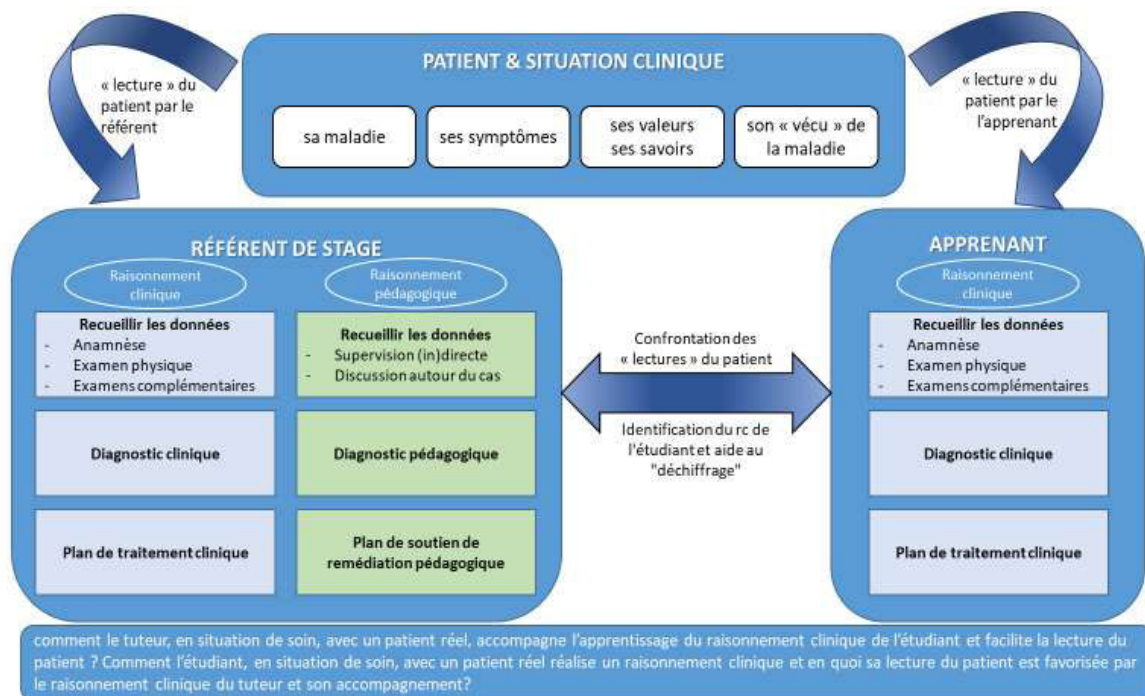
« lecture » du patient par le référent

PATIENT & SITUATION CLINIQUE

sa maladie

ses symptômes

ses valeurs ses savoirs

son « vécu » de la maladie

« lecture » du patient par le l'apprenant

RÉFÉRENT DE STAGE

Raisonnement clinique

Raisonnement pédagogique

Recueillir les données
- Anamnèse
- Examen physique
- Examens complémentaires

Recueillir les données
- Supervision (in)directe
- Discussion autour du cas

Diagnostic clinique

Diagnostic pédagogique

Plan de traitement clinique

Plan de soutien de remédiation pédagogique

Confrontation des « lectures » du patient

Identification du rc de l'étudiant et aide au "déchiffrage"

APPRENANT

Raisonnement clinique

Recueillir les données
- Anamnèse
- Examen physique
- Examens complémentaires

Diagnostic clinique

Plan de traitement clinique

comment le tuteur, en situation de soin, avec un patient réel, accompagne l'apprentissage du raisonnement clinique de l'étudiant et facilite la lecture du patient ? Comment l'étudiant, en situation de soin, avec un patient réel réalise un raisonnement clinique et en quoi sa lecture du patient est favorisée par le raisonnement clinique du tuteur et son accompagnement?